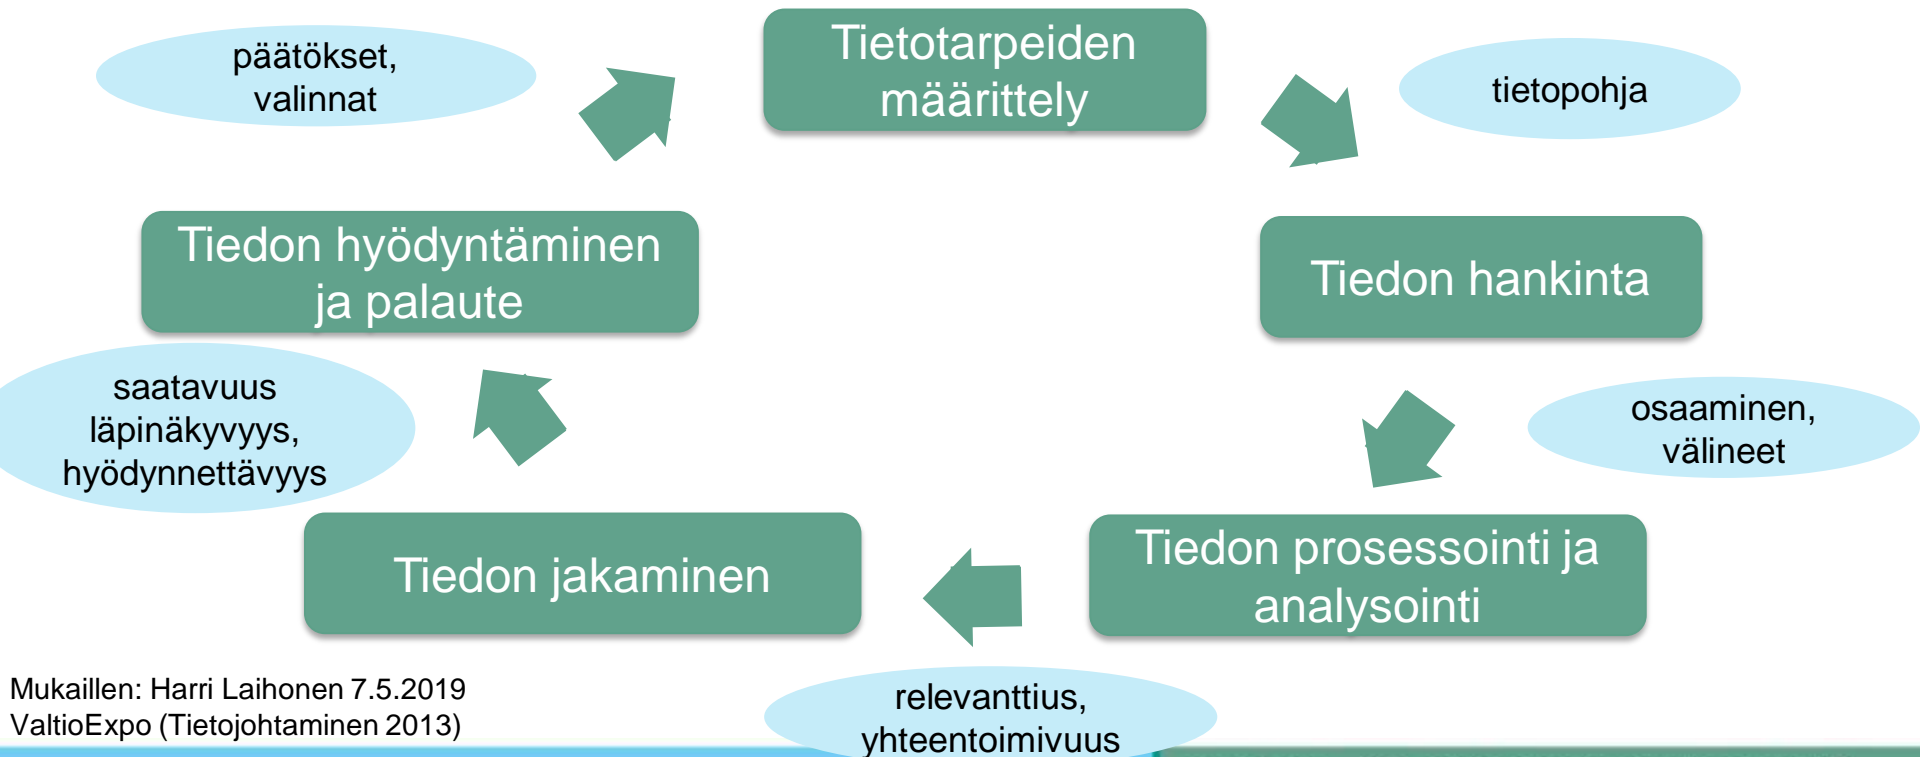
Tietotarpeiden määrittely

tietopohja

Tiedon hankinta

osaaminen, välineet

Tiedon prosessointi ja analysointi

relevanttius, yhteentoimivuus

Tiedon jakaminen

saatavuus läpinäkyvyys, hyödynnettävyys

Tiedon hyödyntäminen ja palaute

päätökset, valinnat

Mukaillen: Harri Laihonen 7.5.2019
ValtioExpo (Tietojohtaminen 2013)